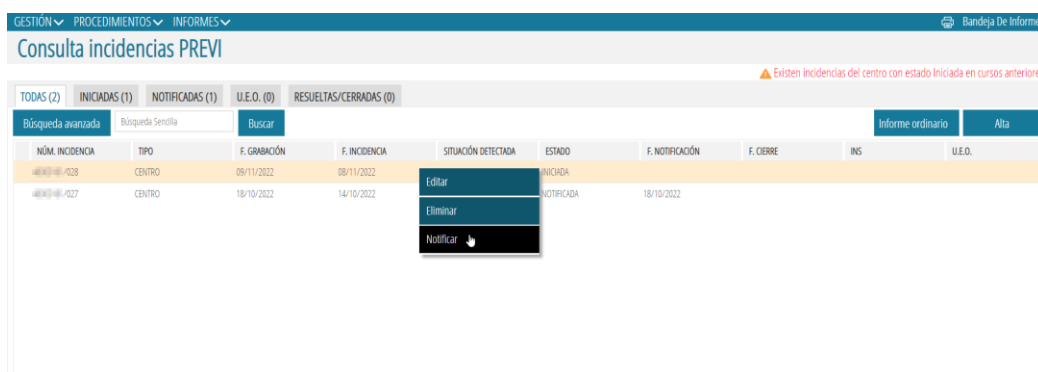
GESTIÓN PROCEDIMIENTOS INFORMES

Bandeja De Informe

Consulta incidencias PREVI

Existen incidencias del centro con estado Iniciada en cursos anteriore

TODAS (2) INICIADAS (1) NOTIFICADAS (1) U.E.O. (0) RESUELTAS/CERRADAS (0)

Búsqueda avanzada Búsqueda Sencilla Buscar

Informe ordinario Alta

| NÚM. INCIDENCIA | TIPO | F. GRABACIÓN | F. INCIDENCIA | SITUACIÓN DETECTADA | ESTADO | F. NOTIFICACIÓN | F. CIERRE | INS | U.E.O. |
|---|---|---|---|---|---|---|---|---|---|
| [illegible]/028 | CENTRO | 09/11/2022 | 08/11/2022 | | INICIADA | | | | |
| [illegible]/027 | CENTRO | 18/10/2022 | 14/10/2022 | | NOTIFICADA | 18/10/2022 | | | |

Editar
Eliminar
Notificar